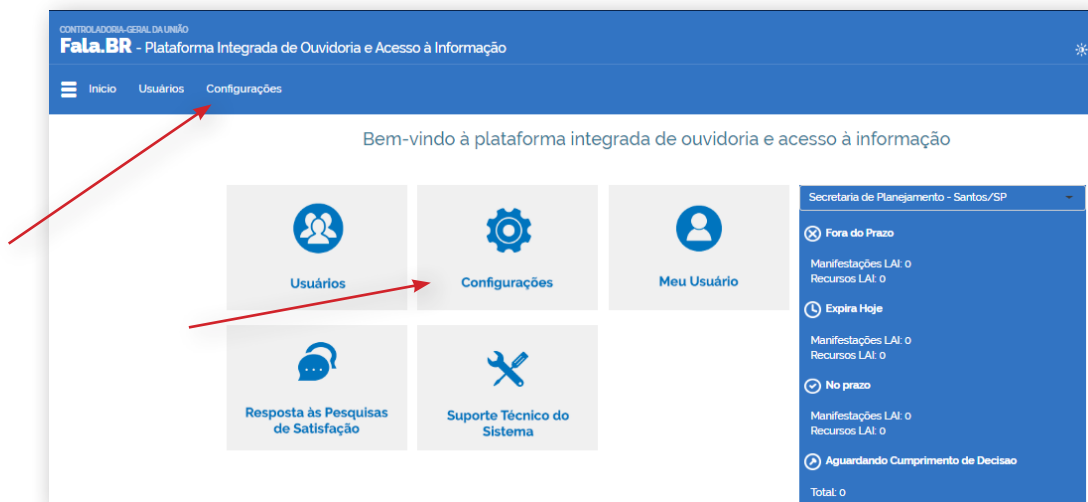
CONTROLADORIA-GERAL DA UNIÃO
Fala.BR - Plataforma Integrada de Ouvidoria e Acesso à Informação

Inicio Usuários Configurações

Bem-vindo à plataforma integrada de ouvidoria e acesso à informação

Usuários

Configurações

Meu Usuário

Resposta às Pesquisas de Satisfação

Suporte Técnico do Sistema

Secretaria de Planejamento - Santos/SP

Fora do Prazo
Manifestações LAI: 0
Recursos LAI: 0

Expira Hoje
Manifestações LAI: 0
Recursos LAI: 0

No prazo
Manifestações LAI: 0
Recursos LAI: 0

Aguardando Cumprimento de Decisao
Total: 0